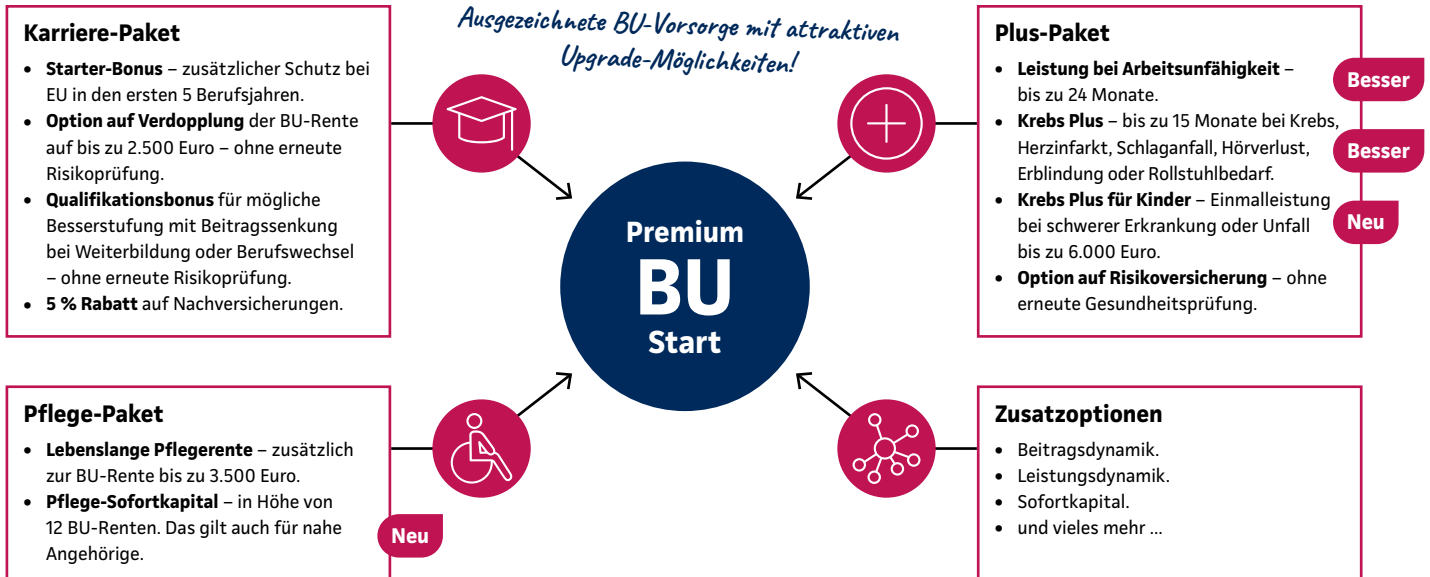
Ausgezeichnete BU-Vorsorge mit attraktiven Upgrade-Möglichkeiten!

Karriere-Paket

- **Starter-Bonus** – zusätzlicher Schutz bei EU in den ersten 5 Berufsjahren.
- **Option auf Verdopplung** der BU-Rente auf bis zu 2.500 Euro – ohne erneute Risikoprüfung.
- **Qualifikationsbonus** für mögliche Besserstufung mit Beitragssenkung bei Weiterbildung oder Berufswechsel – ohne erneute Risikoprüfung.
- **5 % Rabatt** auf Nachversicherungen.

Plus-Paket

- **Leistung bei Arbeitsunfähigkeit** – bis zu 24 Monate.
- **Krebs Plus** – bis zu 15 Monate bei Krebs, Herzinfarkt, Schlaganfall, Hörverlust, Erblindung oder Rollstuhlbedarf.
- **Krebs Plus für Kinder** – Einmalleistung bei schwerer Erkrankung oder Unfall bis zu 6.000 Euro.
- **Option auf Risikoversicherung** – ohne erneute Gesundheitsprüfung.

Besser

Besser

Neu

Premium
BU
Start

Pflege-Paket

- **Lebenslange Pflegerente** – zusätzlich zur BU-Rente bis zu 3.500 Euro.
- **Pflege-Sofortkapital** – in Höhe von 12 BU-Renten. Das gilt auch für nahe Angehörige.

Neu

Zusatzoptionen

- Beitragsdynamik.
- Leistungsdynamik.
- Sofortkapital.
- und vieles mehr ...